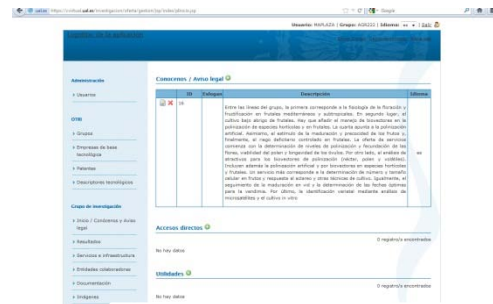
https://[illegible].es/investigacion/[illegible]

Usuario: MAPLAZA | Grupo: AGR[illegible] | Idioma: es | Salir

Administración

> Usuarios

OTRI

> Grupos

> Empresas de base tecnológica

> Patentes

> Descriptores tecnológicos

Grupo de investigación

> Inicio / Conócenos y Aviso legal

> Resultados

> Servicios e infraestructura

> Entidades colaboradoras

> Documentación

> Imágenes

Conócenos / Aviso legal

| | ID | Enfoque | Descripción | Idioma |
|---|---|---|---|---|
| | 16 | | Entre las líneas del grupo, la primera corresponde a la fisiología de la floración y fructificación en frutales mediterráneos y subtropicales. En segundo lugar, el cultivo bajo abrigo de frutales. Hay que añadir el manejo de los polinizadores en la polinización de especies hortícolas y en frutales. La cuarta apunta a la polinización artificial. Asimismo, el estudio de la maduración y la calidad de los frutos y, finalmente, el riego deficitario controlado en frutales. La oferta de servicios comienza con la determinación de niveles de polinización y fecundación de las flores, calidad del polen y longevidad de los óvulos. Por otro lado, el análisis de atractivos para los polinizadores (néctar, polen y volátiles). Incluyen además la polinización artificial y con polinizadores en especies hortícolas y frutales. Un servicio más corresponde a la determinación de número y tamaño celular en frutos y respuesta al aclareo y otras técnicas de cultivo. Igualmente, el seguimiento de la maduración en vid y la determinación de las fechas óptimas para la vendimia. Por último, la identificación varietal mediante análisis de microsatélites y el cultivo in vitro | es |

Accesos directos

0 registro/s encontrados

No hay datos

Utilidades

0 registro/s encontrados

No hay datos